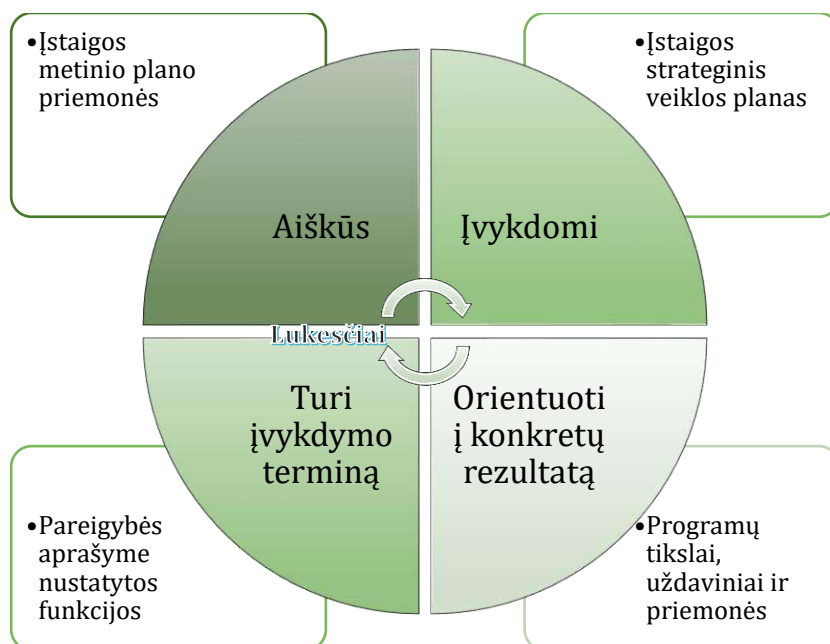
•Įstaigos metinio plano priemonės

•Įstaigos strateginis veiklos planas

Aiškūs

Įvykdomi

Lukesčiai

Turi įvykdymo terminą

Orientuoti į konkretų rezultatą

•Pareigybės aprašyme nustatytos funkcijos

•Programų tikslai, uždaviniai ir priemonės